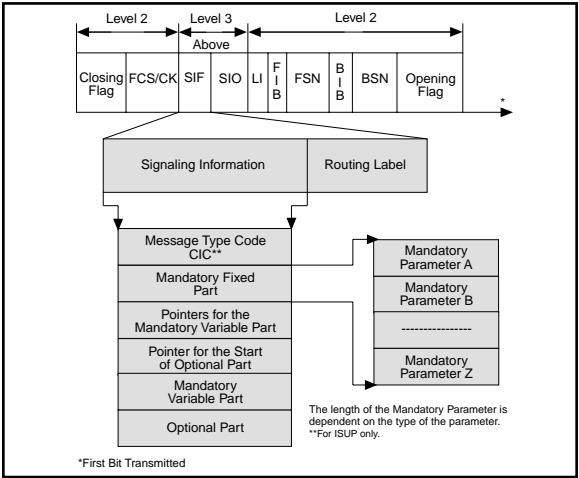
Level 2

Level 3
Above

Level 2

| Closing Flag | FCS/CK | SIF | SIO | LI | FIB | FSN | BIB | BSN | Opening Flag |
|---|---|---|---|---|---|---|---|---|---|

*

Signaling Information

Routing Label

Message Type Code CIC**

Mandatory Fixed Part

Pointers for the Mandatory Variable Part

Pointer for the Start of Optional Part

Mandatory Variable Part

Optional Part

Mandatory Parameter A

Mandatory Parameter B

----------------

Mandatory Parameter Z

The length of the Mandatory Parameter is dependent on the type of the parameter.
**For ISUP only.

*First Bit Transmitted